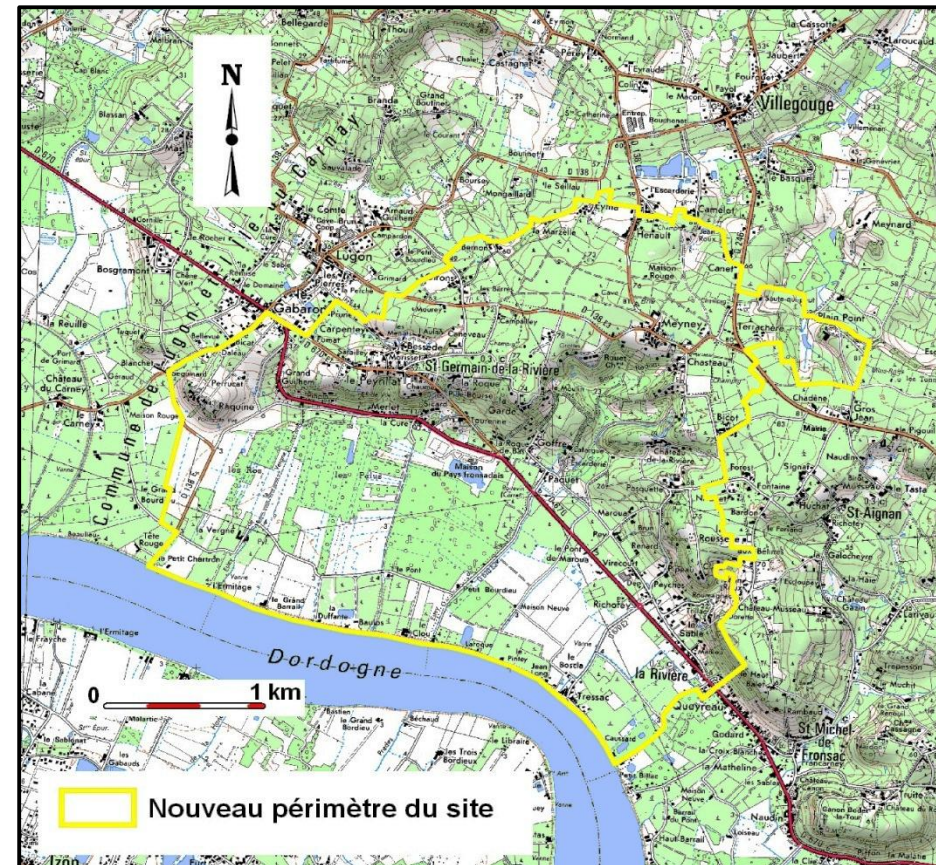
N

Villegouge

Lugon

St Germain-de-la-Rivière

St-Aignan

St-Michel-de-Fronsac

la Rivière

Dordogne

Commune de Lugon et de l'Ile du Carney

0

1 km

Nouveau périmètre du site

Bellegarde

Castagnet

Meynard

Gabarot

Bosgramont

Château du Carney

Carpentey

Peyrusse

Meyney

Chasteau

Terrachère

Maison Rouge

Perrucat

Raquine

les Roc

la Vergne

le Petit Chartron

l'Ermitage

Grand Barrail

la Dufferie

Maison du Pays fronsadais

Paquet

Marcou

Rousset

Vinecourt

Richotey

Maison Neuve

Tressac

Queyreau

Caussard

le Grand Bordieu

les Trois Bordieux

Malartie

Bordeaux

Chadène

Signat

Huchet

Gros Jean

Tasta

Camelot

Henault

Maison Rouge

Garde

la Cure

Izon